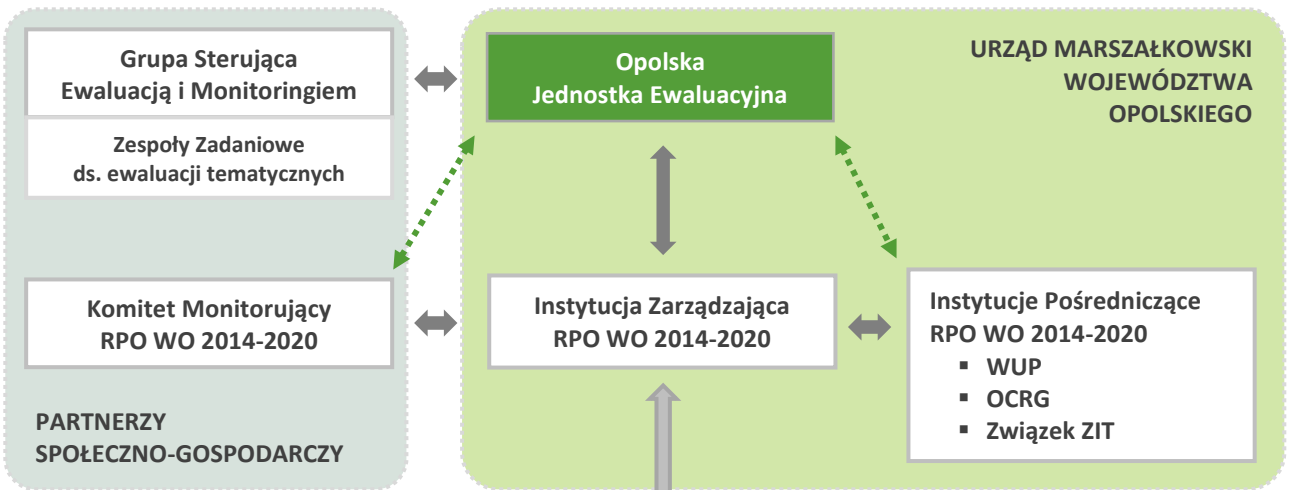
Grupa Sterująca Ewaluacją i Monitoringiem

Zespoły Zadaniowe ds. ewaluacji tematycznych

Opolska Jednostka Ewaluacyjna

URZĄD MARSZAŁKOWSKI WOJEWÓDZTWA OPOLSKIEGO

Komitet Monitorujący RPO WO 2014-2020

Instytucja Zarządzająca RPO WO 2014-2020

Instytucje Pośredniczące RPO WO 2014-2020
▪ WUP
▪ OCRG
▪ Związek ZIT

PARTNERZY SPOŁECZNO-GOSPODARCZY